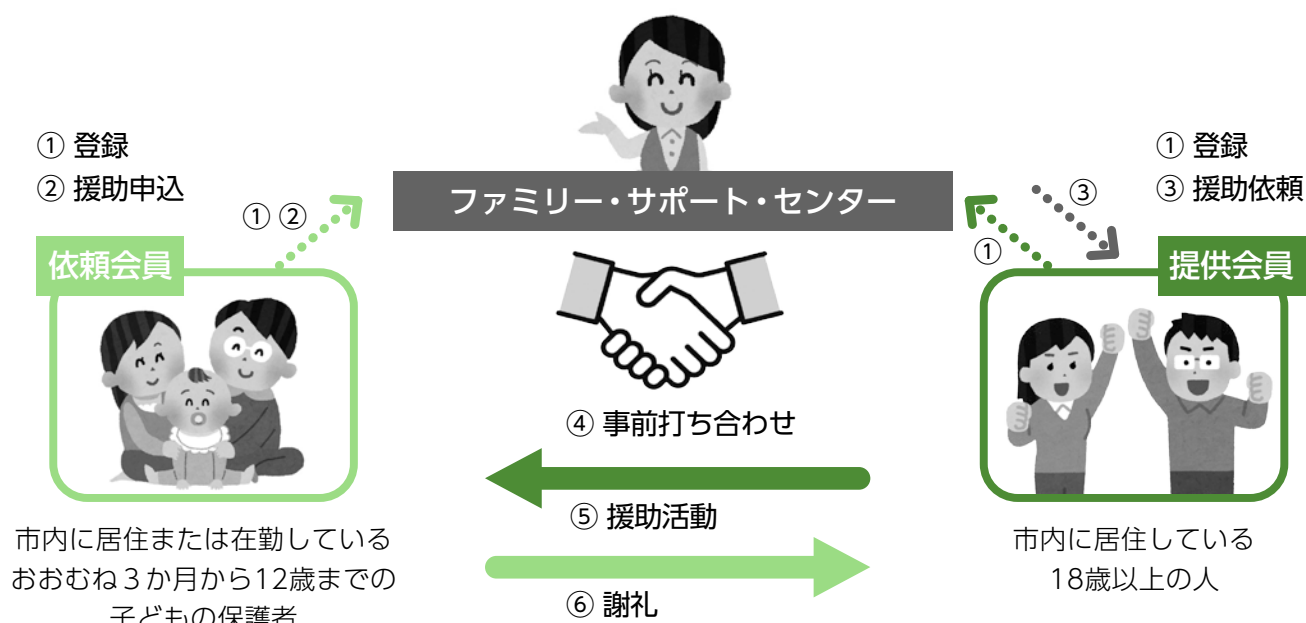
① 登録
② 援助申込

① ②

依頼会員

ファミリー・サポート・センター

③

① 登録
③ 援助依頼

①

提供会員

④ 事前打ち合わせ

⑤ 援助活動

⑥ 謝礼

市内に居住または在勤している おおむね３か月から12歳までの 子どもの保護者

市内に居住している 18歳以上の人